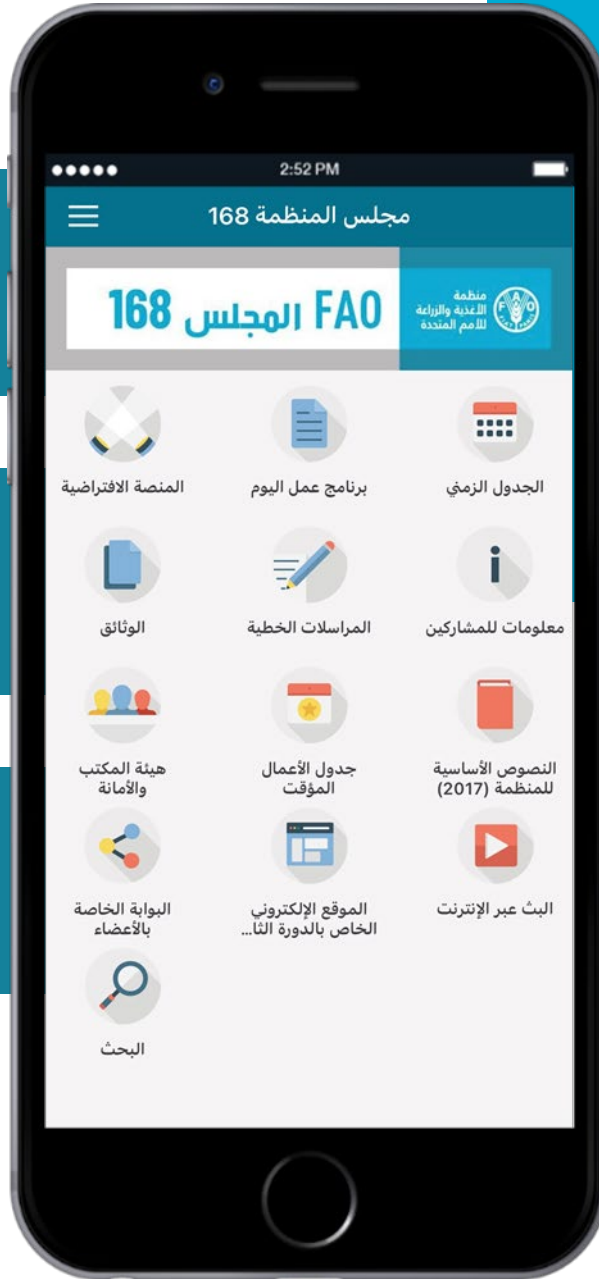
●●●●● 2:52 PM

مجلس المنظمة 168

منظمة الأغذية والزراعة للأمم المتحدة

FAO المجلس 168

الجدول الزمني

برنامج عمل اليوم

المنصة الافتراضية

معلومات للمشاركين

المراسلات الخطية

الوثائق

النصوص الأساسية للمنظمة (2017)

جدول الأعمال المؤقت

هيئة المكتب والأمانة

البث عبر الإنترنت

الموقع الإلكتروني الخاص بالدورة الثا...

البوابة الخاصة بالأعضاء

البحث